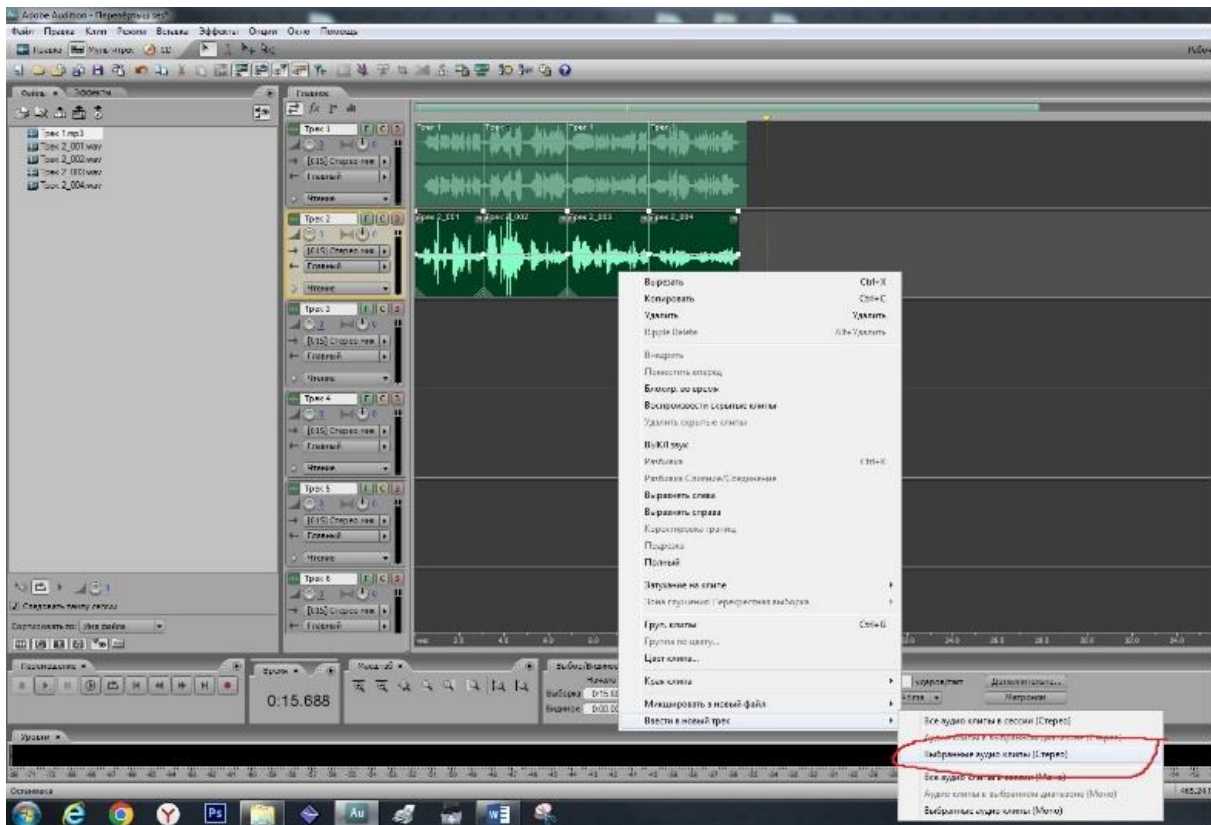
Adobe Audition - Перезёрпыш.ses*

Файл Правка Клип Режим Вставка Эффекты Опции Окно Помощь

Файлы Эффекты

Трек 1.mp3
Трек 2_001.wav
Трек 2_002.wav
Трек 2_003.wav
Трек 2_004.wav

Главное

Трек 1
[01S] Стерео лев
Главный
Чтение

Трек 2
[01S] Стерео лев
Главный
Чтение

Трек 3
[01S] Стерео лев
Главный
Чтение

Трек 4
[01S] Стерео лев
Главный
Чтение

Трек 5
[01S] Стерео лев
Главный
Чтение

Трек 6
[01S] Стерео лев
Главный

Трек 1 Трек 1 Трек 1 Трек 1

Трек 2_001 Трек 2_002 Трек 2_003 Трек 2_004

Вырезать Ctrl+X
Копировать Ctrl+C
Удалить Удалить
Ripple Delete Alt+Удалить
Вставить
Поместить вперед
Блокир. во время
Воспроизвести скрытые клипы
Удалить скрытые клипы
ВыКЛ звук
Разбивка Ctrl+K
Разбивка Слияние/Соединения
Выровнять слева
Выровнять справа
Корректировка границ
Подрезка
Полный
Затухание на клипе
Зона глушения / Перекрестная выборка
Групп. клипы Ctrl+G
Группа по цвету...
Цвет клипа...
Край клипа
Микшировать в новый файл
Ввести в новый трек

Все аудио клипы в сессии (Стерео)
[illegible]
Выбранные аудио клипы (Стерео)
Все аудио клипы в сессии (Моно)
Аудио клипы в выбранном диапазоне (Моно)
Выбранные аудио клипы (Моно)

Следовать папку папки
Сортировать по: Имя файла

Перемещение
Время
0:15.688
Масштаб
Выбор/Видимое
Начало
Выборка 0:15.68
Видимое 0:00.00
Дополнительно...
Метроном

Уровни

Остановка